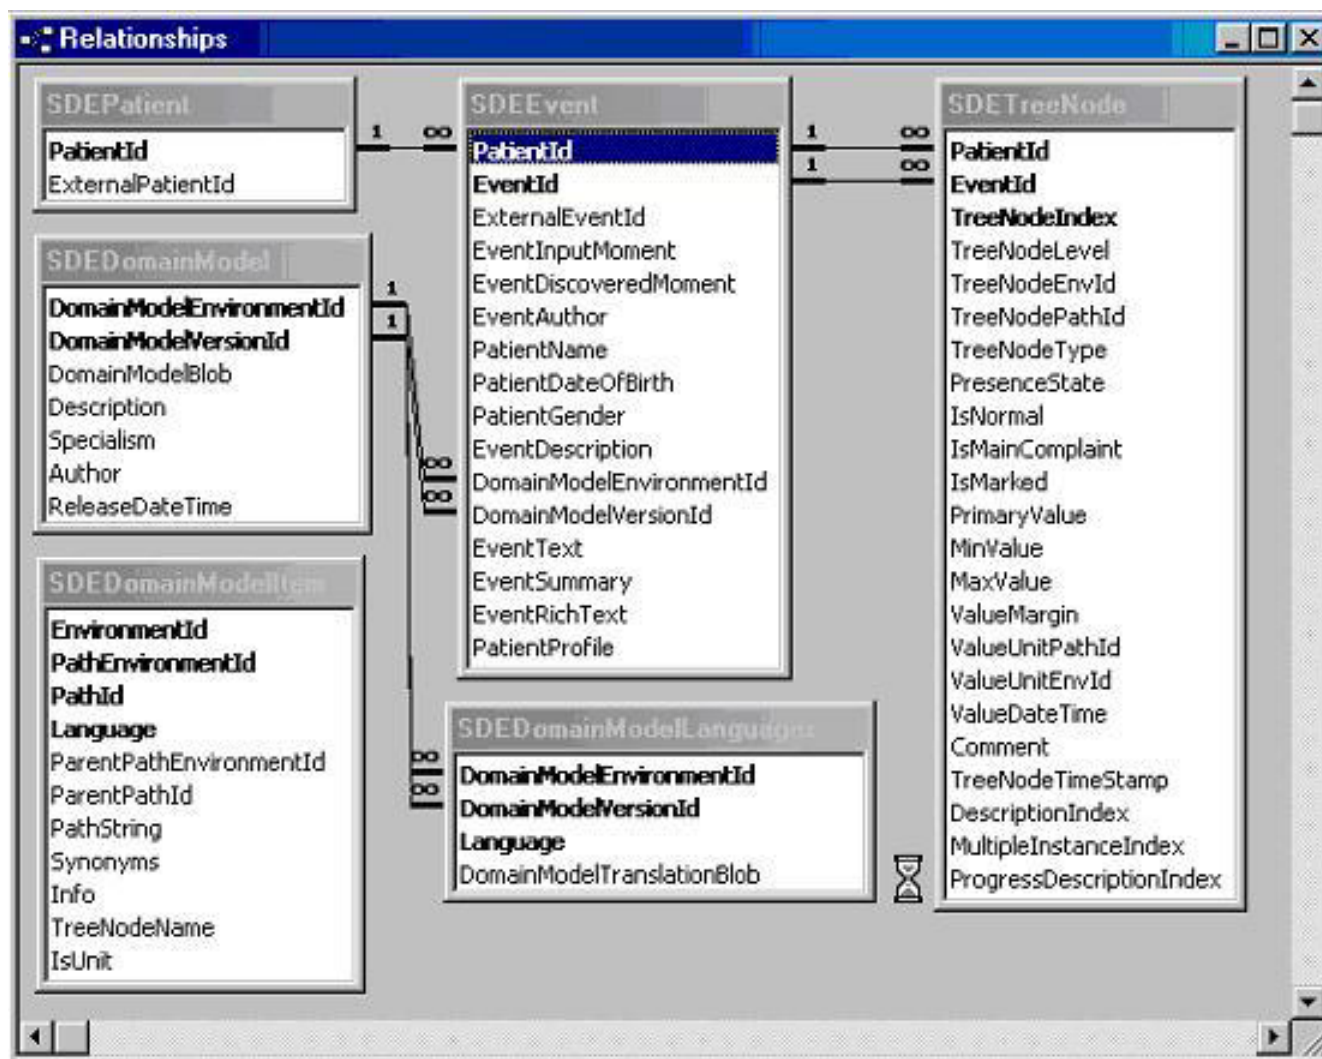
Relationships

SDEPatient
PatientId
ExternalPatientId

SDEDomainModel
DomainModelEnvironmentId
DomainModelVersionId
DomainModelBlob
Description
Specialism
Author
ReleaseDateTime

SDEDomainModelItem
EnvironmentId
PathEnvironmentId
PathId
Language
ParentPathEnvironmentId
ParentPathId
PathString
Synonyms
Info
TreeNodeName
IsUnit

1 ∞

SDEEvent
PatientId
EventId
ExternalEventId
EventInputMoment
EventDiscoveredMoment
EventAuthor
PatientName
PatientDateOfBirth
PatientGender
EventDescription
DomainModelEnvironmentId
DomainModelVersionId
EventText
EventSummary
EventRichText
PatientProfile

1 1 ∞ ∞ ∞ ∞

SDEDomainModelLanguage
DomainModelEnvironmentId
DomainModelVersionId
Language
DomainModelTranslationBlob

1 ∞
1 ∞

SDETreeNode
PatientId
EventId
TreeNodeIndex
TreeNodeLevel
TreeNodeEnvId
TreeNodePathId
TreeNodeType
PresenceState
IsNormal
IsMainComplaint
IsMarked
PrimaryValue
MinValue
MaxValue
ValueMargin
ValueUnitPathId
ValueUnitEnvId
ValueDateTime
Comment
TreeNodeTimeStamp
DescriptionIndex
MultipleInstanceIndex
ProgressDescriptionIndex